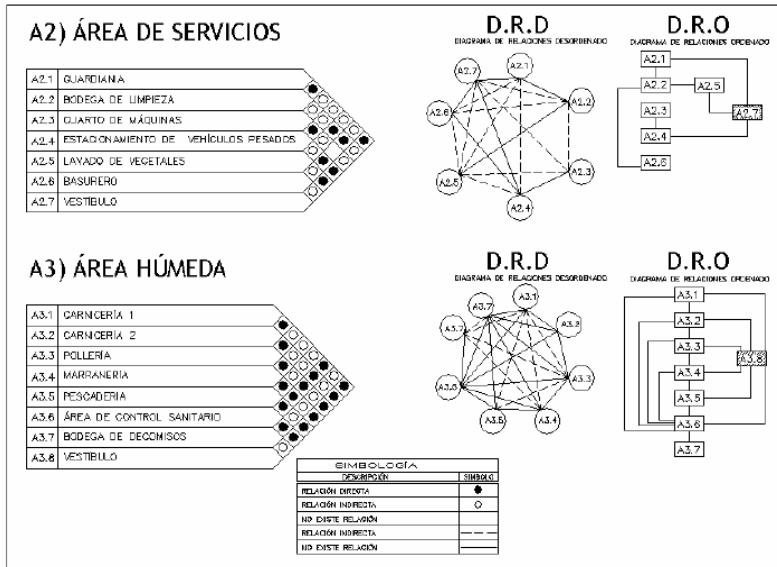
A2) ÁREA DE SERVICIOS

| | |
|---|---|
| A2.1 | GUARDIANIA |
| A2.2 | BODEGA DE LIMPIEZA |
| A2.3 | CUARTO DE MÁQUINAS |
| A2.4 | ESTACIONAMIENTO DE VEHÍCULOS PESADOS |
| A2.5 | LAVADO DE VEGETALES |
| A2.6 | BASURERO |
| A2.7 | VESTIBULO |

D.R.D
DIAGRAMA DE RELACIONES DESORDENADO

A2.7 A2.1 A2.2 A2.3 A2.4 A2.5 A2.6

D.R.O
DIAGRAMA DE RELACIONES ORDENADO

A2.1 A2.2 A2.5 A2.3 A2.7 A2.4 A2.6

A3) ÁREA HÚMEDA

| | |
|---|---|
| A3.1 | CARNICERÍA 1 |
| A3.2 | CARNICERÍA 2 |
| A3.3 | POLLERÍA |
| A3.4 | MARRANERIA |
| A3.5 | PESCADERIA |
| A3.6 | ÁREA DE CONTROL SANITARIO |
| A3.7 | BODEGA DE DECOMISOS |
| A3.8 | VESTIBULO |

D.R.D
DIAGRAMA DE RELACIONES DESORDENADO

A3.7 A3.1 A3.2 A3.7 A3.3 A3.4 A3.5 A3.6

D.R.O
DIAGRAMA DE RELACIONES ORDENADO

A3.1 A3.2 A3.3 A3.8 A3.4 A3.5 A3.6 A3.7

SIMBOLOGÍA

| DESCRIPCIÓN | SIMBOLO |
|---|---|
| RELACIÓN DIRECTA | ● |
| RELACIÓN INDIRECTA | ○ |
| NO EXISTE RELACIÓN | |
| RELACIÓN INDIRECTA | — — |
| NO EXISTE RELACIÓN | —— |